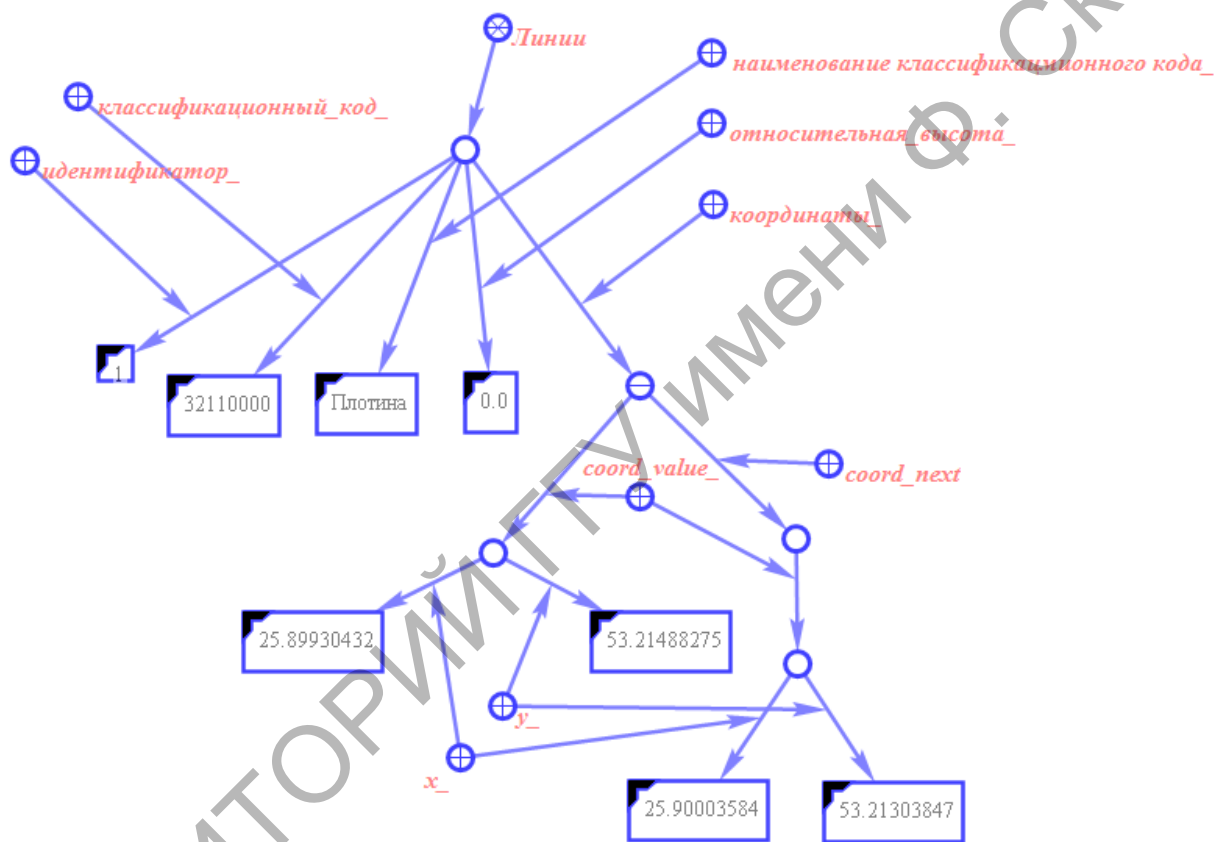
Линии

наименование классификационного кода_

классификационный_код_

относительная_высота_

идентификатор_

координаты_

1

32110000

Плотина

0.0

coord_value_

coord_next

25.89930432

53.21488275

y_

x_

25.90003584

53.21303847

ТОРИЙ ГГУ имени Ф. Ск